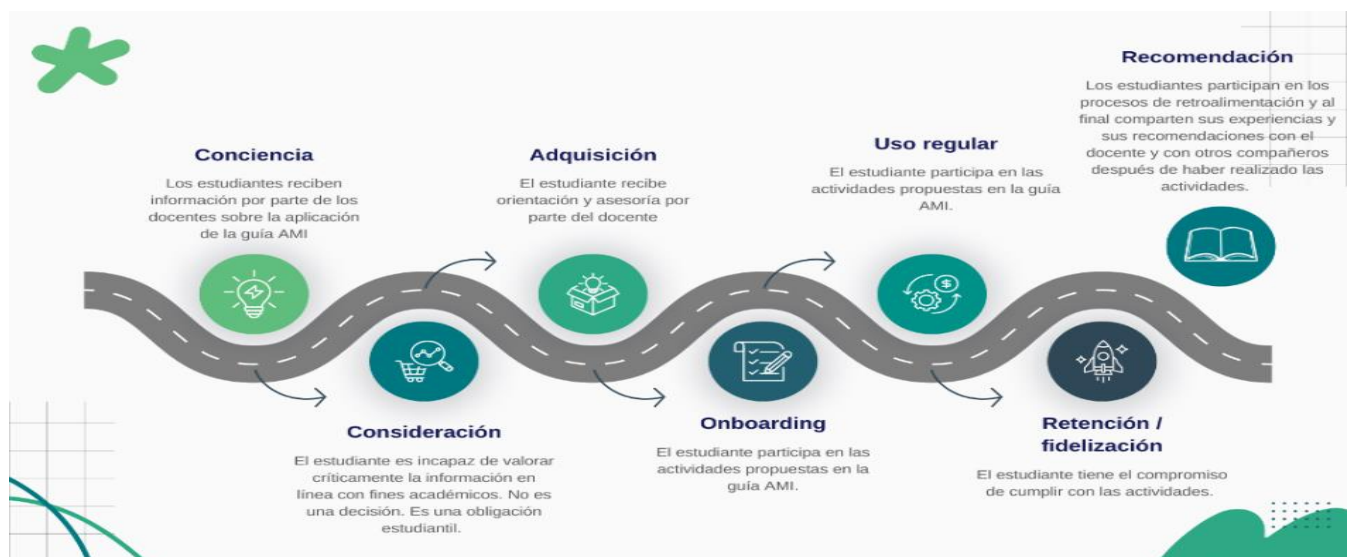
Recomendación

Los estudiantes participan en los procesos de retroalimentación y al final comparten sus experiencias y sus recomendaciones con el docente y con otros compañeros después de haber realizado las actividades.

Conciencia

Los estudiantes reciben información por parte de los docentes sobre la aplicación de la guía AMI

Adquisición

El estudiante recibe orientación y asesoría por parte del docente

Uso regular

El estudiante participa en las actividades propuestas en la guía AMI.

Consideración

El estudiante es incapaz de valorar críticamente la información en línea con fines académicos. No es una decisión. Es una obligación estudiantil.

Onboarding

El estudiante participa en las actividades propuestas en la guía AMI.

Retención / fidelización

El estudiante tiene el compromiso de cumplir con las actividades.